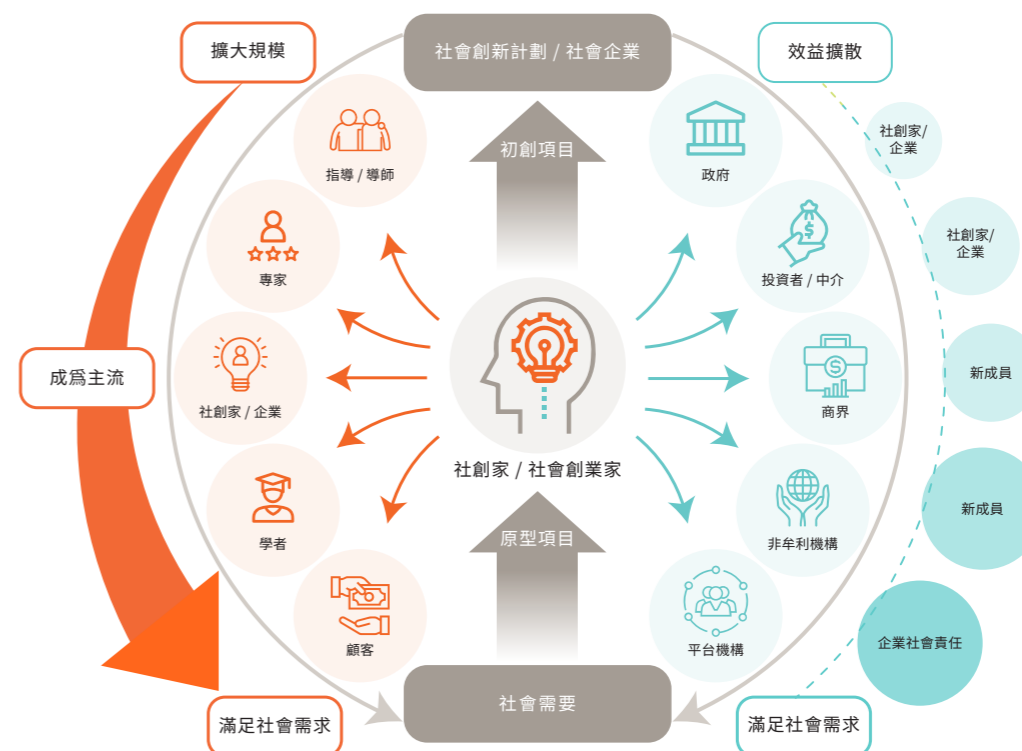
擴大規模

社會創新計劃 / 社會企業

效益擴散

初創項目

指導 / 導師

專家

社創家 / 企業

學者

顧客

政府

投資者 / 中介

商界

非牟利機構

平台機構

社創家/企業

社創家/企業

新成員

新成員

企業社會責任

成爲主流

社創家 / 社會創業家

原型項目

社會需要

滿足社會需求

滿足社會需求